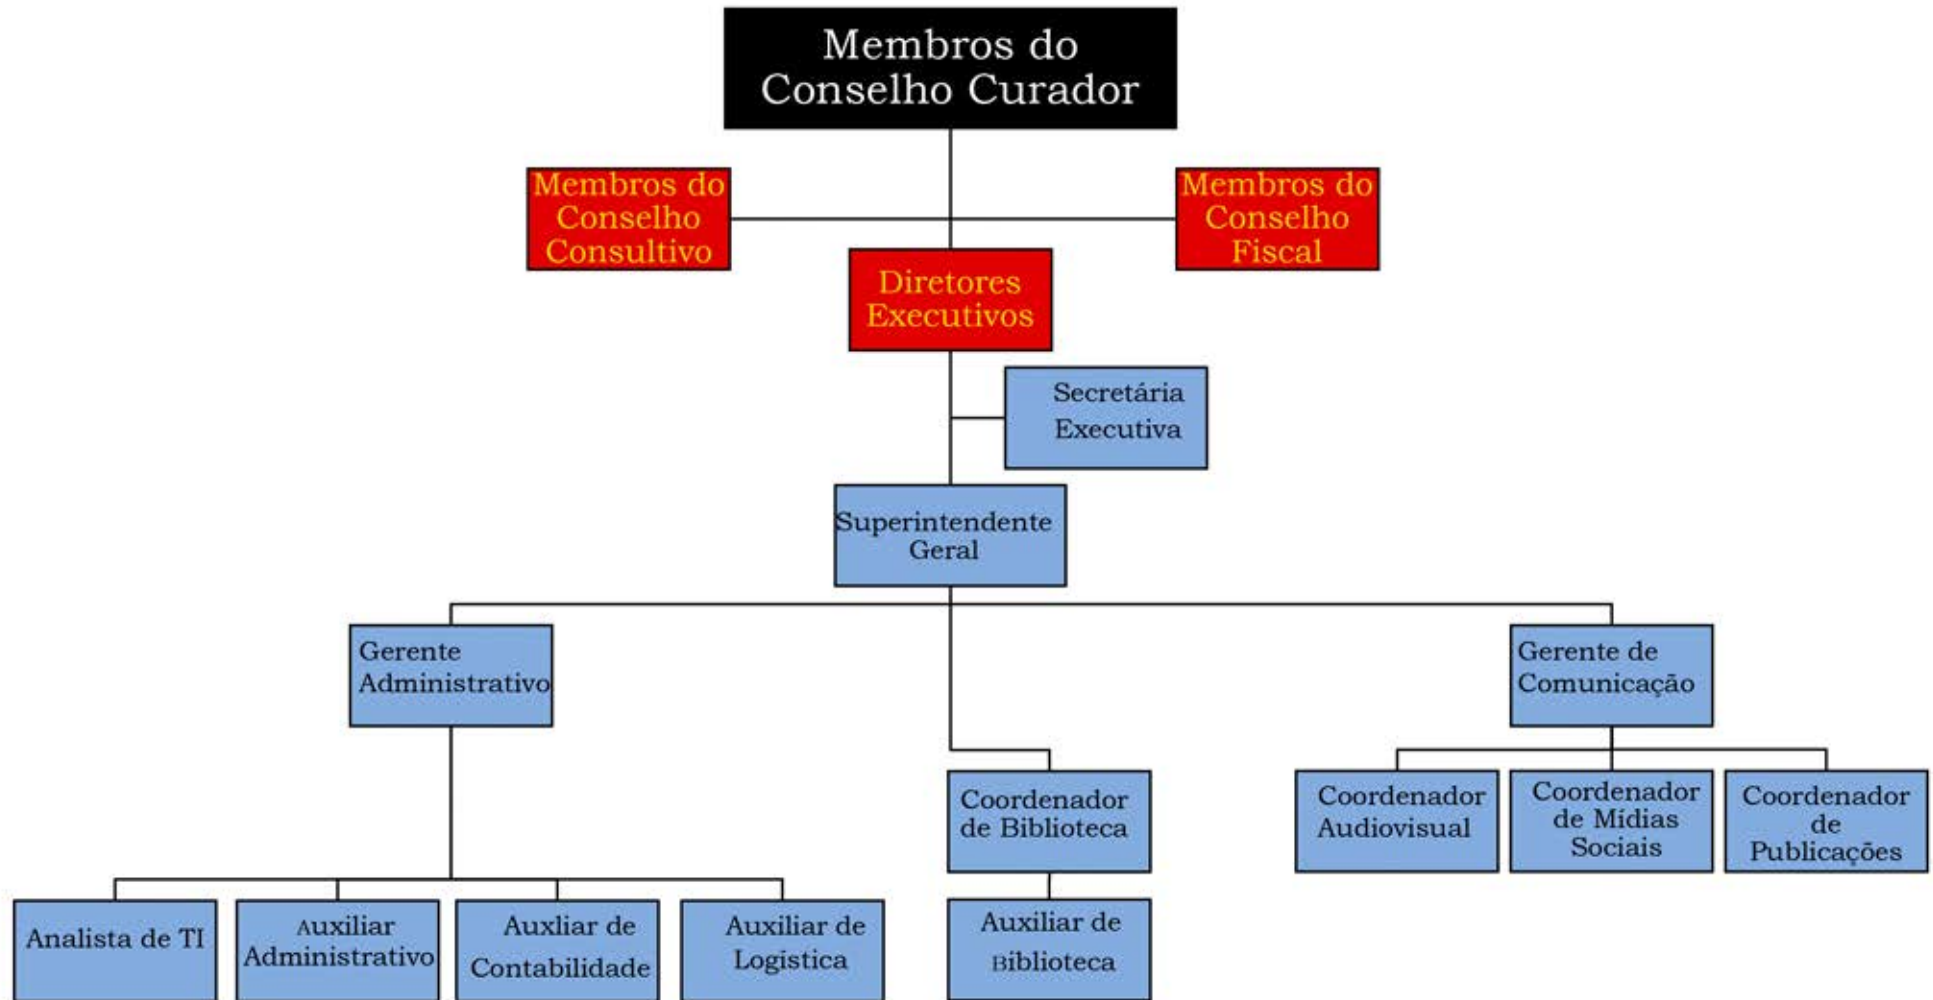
Membros do Conselho Curador

Membros do Conselho Consultivo

Membros do Conselho Fiscal

Diretores Executivos

Secretária Executiva

Superintendente Geral

Gerente Administrativo

Gerente de Comunicação

Coordenador de Biblioteca

Coordenador Audiovisual

Coordenador de Mídias Sociais

Coordenador de Publicações

Analista de TI

Auxiliar Administrativo

Auxliar de Contabilidade

Auxiliar de Logistica

Auxiliar de Biblioteca